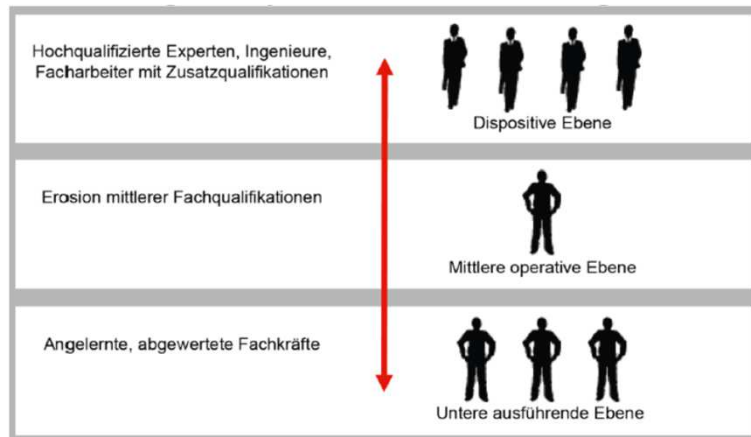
Hochqualifizierte Experten, Ingenieure, Facharbeiter mit Zusatzqualifikationen

Dispositive Ebene

Erosion mittlerer Fachqualifikationen

Mittlere operative Ebene

Angelernte, abgewertete Fachkräfte

Untere ausführende Ebene